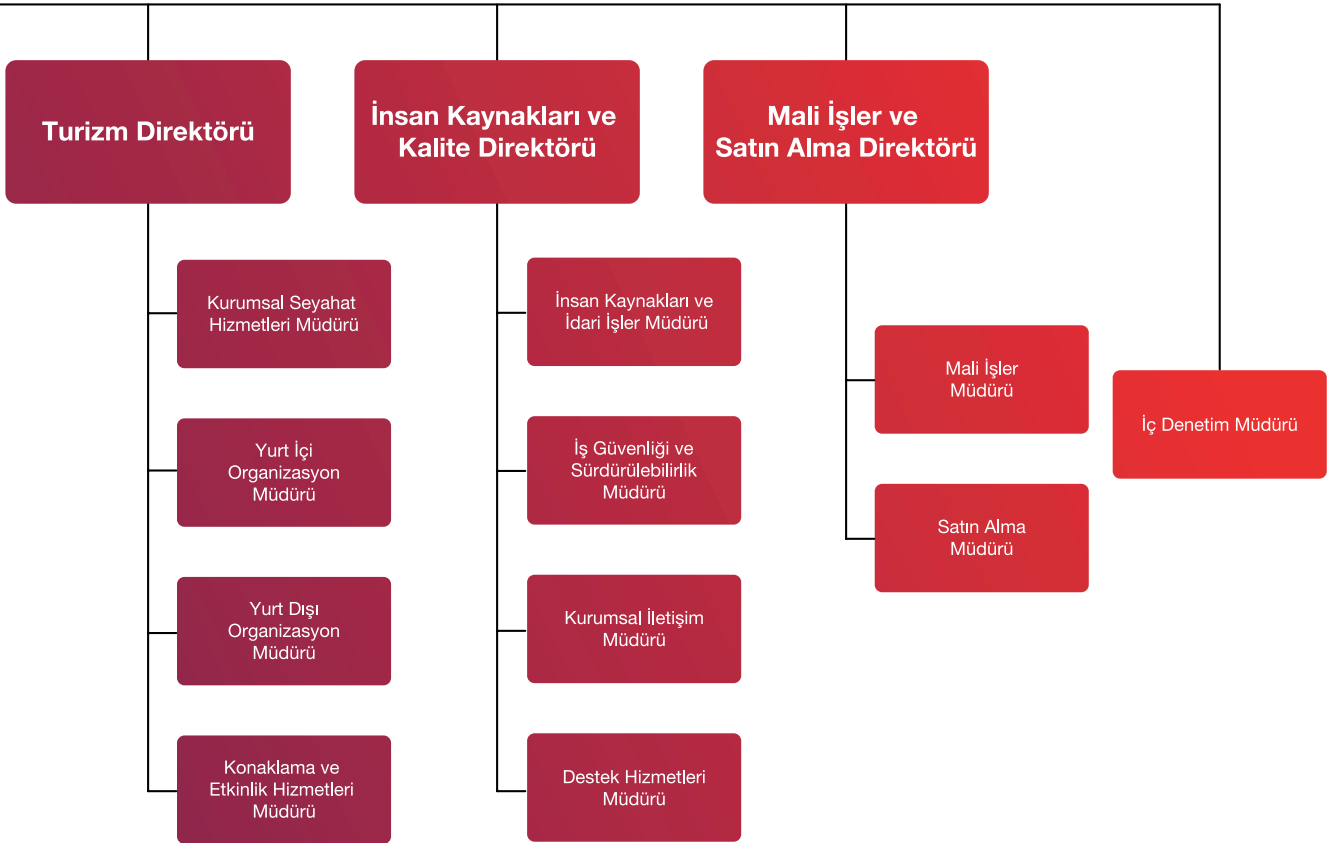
Turizm Direktörü

İnsan Kaynakları ve Kalite Direktörü

Mali İşler ve Satın Alma Direktörü

Kurumsal Seyahat Hizmetleri Müdürü

Yurt İçi Organizasyon Müdürü

Yurt Dışı Organizasyon Müdürü

Konaklama ve Etkinlik Hizmetleri Müdürü

İnsan Kaynakları ve İdari İşler Müdürü

İş Güvenliği ve Sürdürülebilirlik Müdürü

Kurumsal İletişim Müdürü

Destek Hizmetleri Müdürü

Mali İşler Müdürü

Satın Alma Müdürü

İç Denetim Müdürü